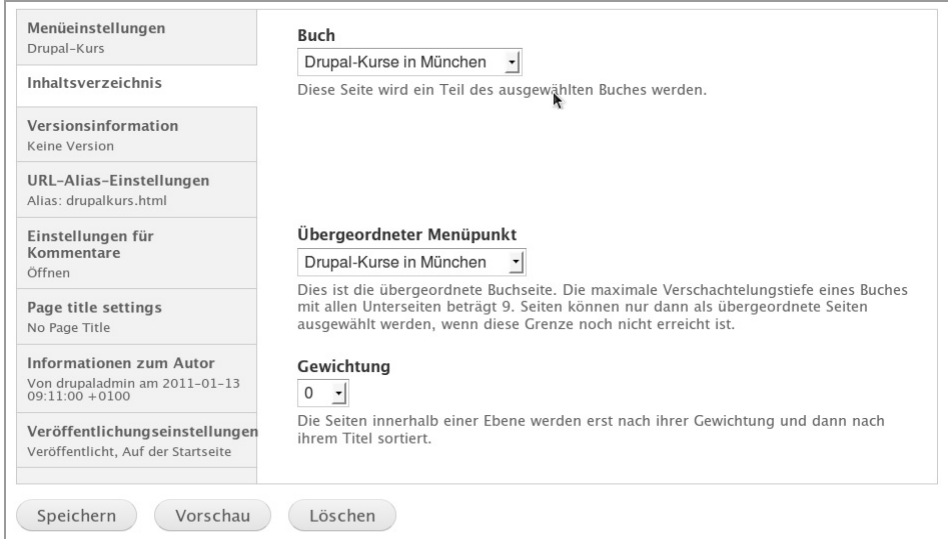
Menüeinstellungen
Drupal-Kurs

Inhaltsverzeichnis

Versionsinformation
Keine Version

URL-Alias-Einstellungen
Alias: drupalkurs.html

Einstellungen für Kommentare
Öffnen

Page title settings
No Page Title

Informationen zum Autor
Von drupaladmin am 2011-01-13 09:11:00 +0100

Veröffentlichungseinstellungen
Veröffentlicht, Auf der Startseite

Buch
Drupal-Kurse in München
Diese Seite wird ein Teil des ausgewählten Buches werden.

Übergeordneter Menüpunkt
Drupal-Kurse in München
Dies ist die übergeordnete Buchseite. Die maximale Verschachtelungstiefe eines Buches mit allen Unterseiten beträgt 9. Seiten können nur dann als übergeordnete Seiten ausgewählt werden, wenn diese Grenze noch nicht erreicht ist.

Gewichtung
0
Die Seiten innerhalb einer Ebene werden erst nach ihrer Gewichtung und dann nach ihrem Titel sortiert.

Speichern Vorschau Löschen